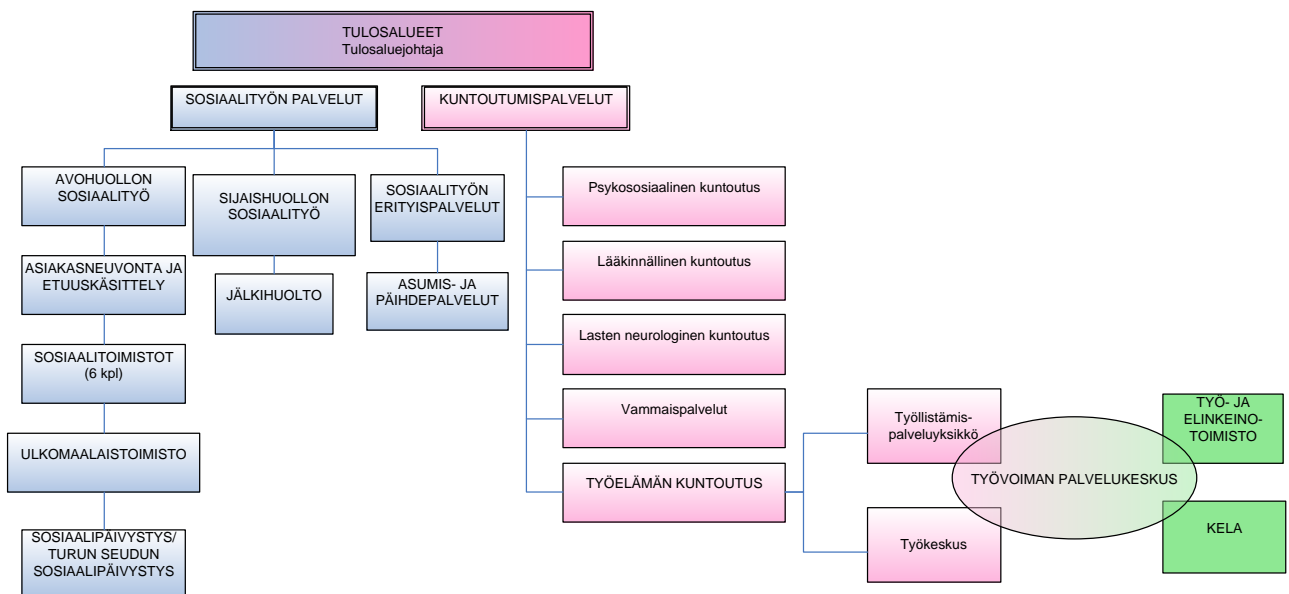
TULOSALUEET
Tulosaluejohtaja

SOSIAALITYÖN PALVELUT

KUNTOUTUMISPALVELUT

AVOHUOLLON SOSIAALITYÖ

SIJAISHUOLLON SOSIAALITYÖ

SOSIAALITYÖN ERITYISPALVELUT

ASIAKASNEUVONTA JA ETUUSKÄSITTELY

JÄLKIHUOLTO

ASUMIS- JA PÄIHDEPALVELUT

SOSIAALITOIMISTOT (6 kpl)

ULKOMAALAISTOIMISTO

SOSIAALIPÄIVYSTYS/ TURUN SEUDUN SOSIAALIPÄIVYSTYS

Psykososiaalinen kuntoutus

Lääkinnällinen kuntoutus

Lasten neurologinen kuntoutus

Vammaispalvelut

TYÖELÄMÄN KUNTOUTUS

Työllistämis-palveluyksikkö

Työkeskus

TYÖVOIMAN PALVELUKESKUS

TYÖ- JA ELINKEINO-TOIMISTO

KELA